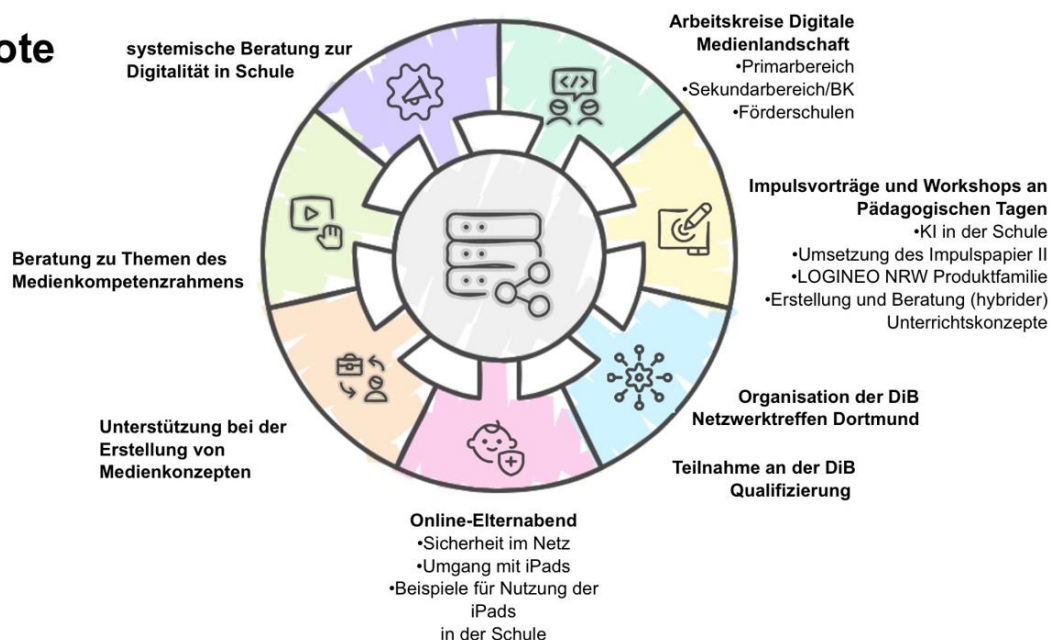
ote

systemische Beratung zur Digitalität in Schule

Arbeitskreise Digitale Medienlandschaft
•Primarbereich
•Sekundarbereich/BK
•Förderschulen

Impulsvorträge und Workshops an Pädagogischen Tagen
•KI in der Schule
•Umsetzung des Impulspapier II
•LOGINEO NRW Produktfamilie
•Erstellung und Beratung (hybrider) Unterrichtskonzepte

Beratung zu Themen des Medienkompetenzrahmens

Organisation der DiB Netzwerktreffen Dortmund

Unterstützung bei der Erstellung von Medienkonzepten

Teilnahme an der DiB Qualifizierung

Online-Elternabend
•Sicherheit im Netz
•Umgang mit iPads
•Beispiele für Nutzung der iPads in der Schule